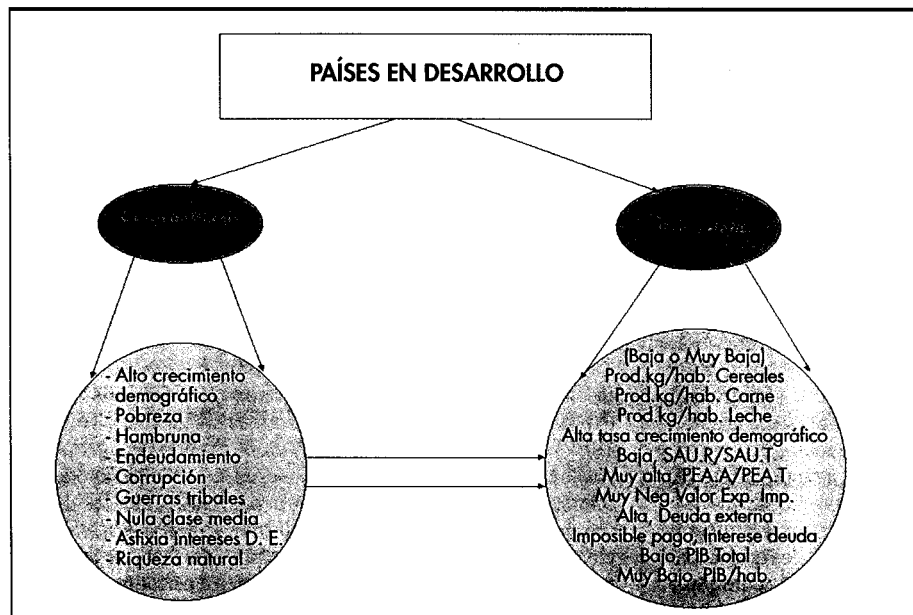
PAÍSES EN DESARROLLO

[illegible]

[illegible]

- Alto crecimiento demográfico
- Pobreza
- Hambruna
- Endeudamiento
- Corrupción
- Guerras tribales
- Nula clase media
- Astixia intereses D. E.
- Riqueza natural

(Baja o Muy Baja)
Prod.kg/hab. Cereales
Prod.kg/hab. Carne
Prod.kg/hab. Leche
Alta tasa crecimiento demográfico
Baja, SAU.R/SAU.T
Muy alta, PEA.A/PEA.T
Muy Neg Valor Exp. Imp.
Alta, Deuda externa
Imposible pago, Interese deuda
Bajo, PIB Total
Muy Bajo, PIB/hab.